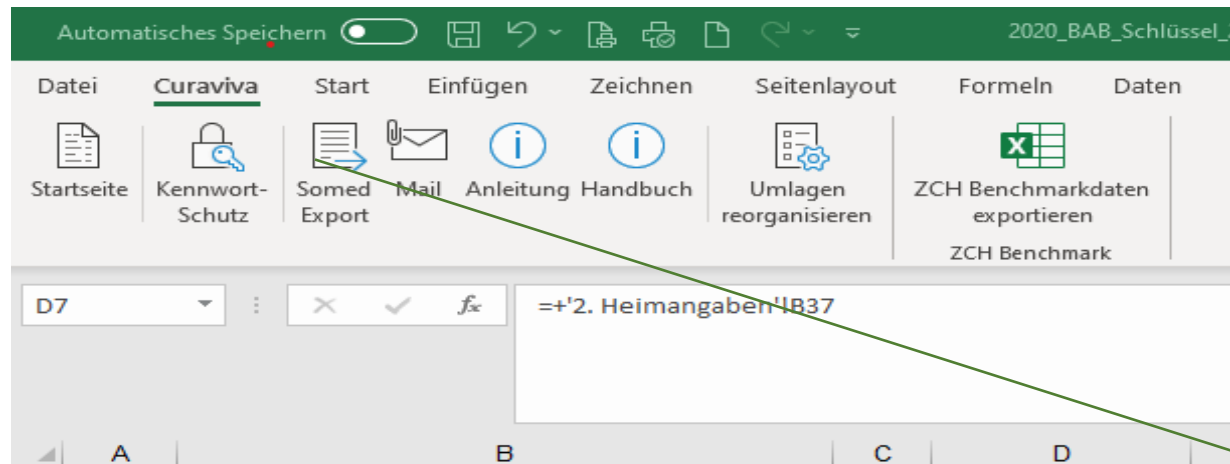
Automatisches Speichern

2020_BAB_Schlüssel_

Datei Curaviva Start Einfügen Zeichnen Seitenlayout Formeln Daten

Startseite

Kennwort-Schutz

Somed Export

Mail

Anleitung

Handbuch

Umlagen reorganisieren

ZCH Benchmarkdaten exportieren

ZCH Benchmark

D7

$f_x$

=+'2. Heimangaben'!B37

A B C D